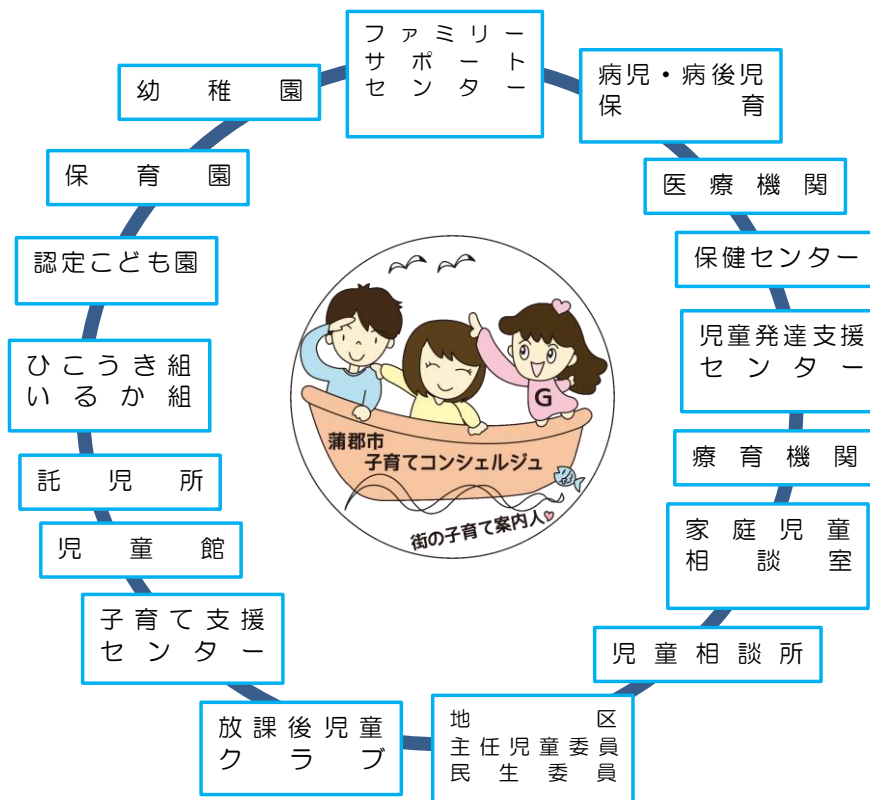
ファミリーサポートセンター

病児・病後児保育

医療機関

保健センター

児童発達支援センター

療育機関

家庭児童相談室

児童相談所

地区主任児童委員民生委員

放課後児童クラブ

子育て支援センター

児童館

託児所

ひこうき組いるか組

認定こども園

保育園

幼稚園

蒲郡市子育てコンシェルジュ

G

街の子育て案内人♡